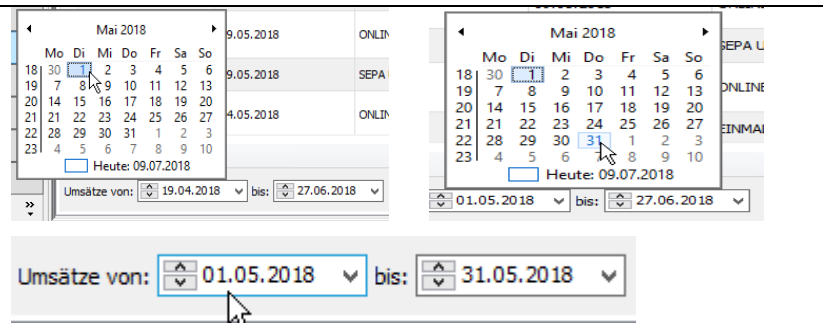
◂ Mai 2018 ▸

| | Mo | Di | Mi | Do | Fr | Sa | So |
|---|---|---|---|---|---|---|---|
| 18 | 30 | 1 | 2 | 3 | 4 | 5 | 6 |
| 19 | 7 | 8 | 9 | 10 | 11 | 12 | 13 |
| 20 | 14 | 15 | 16 | 17 | 18 | 19 | 20 |
| 21 | 21 | 22 | 23 | 24 | 25 | 26 | 27 |
| 22 | 28 | 29 | 30 | 31 | 1 | 2 | 3 |
| 23 | 4 | 5 | 6 | 7 | 8 | 9 | 10 |

Heute: 09.07.2018

9.05.2018 ONLIN
9.05.2018 SEPA
4.05.2018 ONLIN

Umsätze von: 19.04.2018 bis: 27.06.2018

◂ Mai 2018 ▸

| | Mo | Di | Mi | Do | Fr | Sa | So |
|---|---|---|---|---|---|---|---|
| 18 | 30 | 1 | 2 | 3 | 4 | 5 | 6 |
| 19 | 7 | 8 | 9 | 10 | 11 | 12 | 13 |
| 20 | 14 | 15 | 16 | 17 | 18 | 19 | 20 |
| 21 | 21 | 22 | 23 | 24 | 25 | 26 | 27 |
| 22 | 28 | 29 | 30 | 31 | 1 | 2 | 3 |
| 23 | 4 | 5 | 6 | 7 | 8 | 9 | 10 |

Heute: 09.07.2018

SEPA U
ONLINE
EINMAL

01.05.2018 bis: 27.06.2018

Umsätze von: 01.05.2018 bis: 31.05.2018